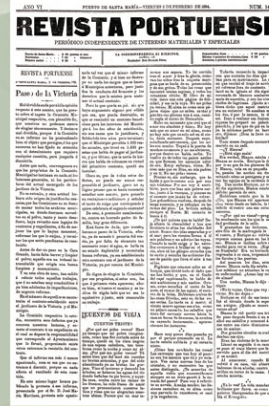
AÑO VI          PUERTO DE SANTA MARÍA—VIERNES 2 DICIEMBRE DE 1884          NÚM. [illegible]

REVISTA PORTUENSE

PERIÓDICO INDEPENDIENTE DE INTERESES MATERIALES Y ESPECIALES

REVISTA PORTUENSE

Paseo de la Victoria

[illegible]

CUENTOS DE VIAJA

CUENTOS VIAJEROS

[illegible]